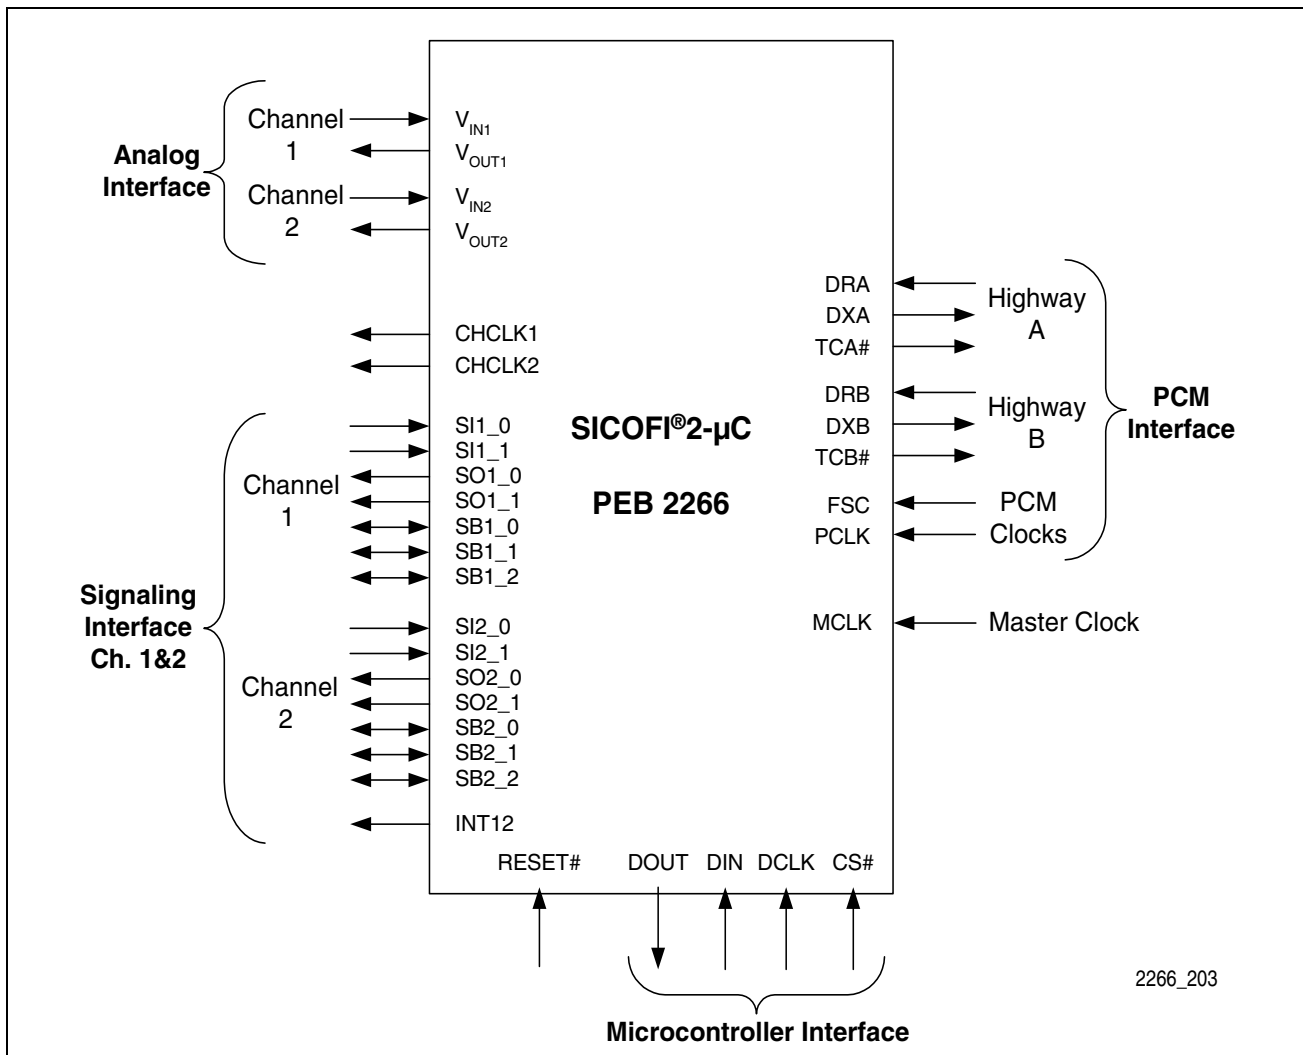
Analog Interface

Channel 1

Channel 2

$V_{IN1}$
$V_{OUT1}$
$V_{IN2}$
$V_{OUT2}$

CHCLK1
CHCLK2

Signaling Interface Ch. 1&2

Channel 1

SI1_0
SI1_1
SO1_0
SO1_1
SB1_0
SB1_1
SB1_2

Channel 2

SI2_0
SI2_1
SO2_0
SO2_1
SB2_0
SB2_1
SB2_2

INT12

SICOFI®2-µC

PEB 2266

DRA
DXA
TCA#
DRB
DXB
TCB#
FSC
PCLK
MCLK

Highway A

Highway B

PCM Clocks

PCM Interface

Master Clock

RESET# DOUT DIN DCLK CS#

Microcontroller Interface

2266_203